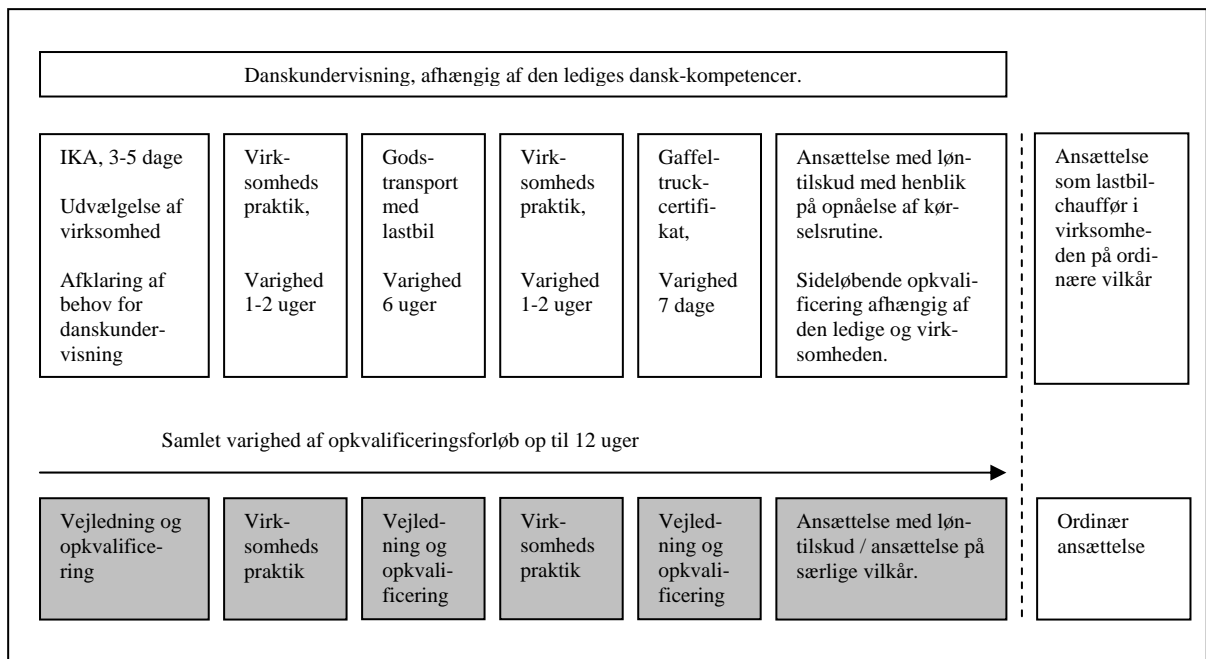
Danskundervisning, afhængig af den lediges dansk-kompetencer.

IKA, 3-5 dage

Udvælgelse af virksomhed

Afklaring af behov for danskundervisning

Virksomheds praktik,

Varighed 1-2 uger

Godstransport med lastbil

Varighed 6 uger

Virksomheds praktik,

Varighed 1-2 uger

Gaffeltruckcertifikat,

Varighed 7 dage

Ansættelse med løntilskud med henblik på opnåelse af kørselsrutine.

Sideløbende opkvalificering afhængig af den ledige og virksomheden.

Ansættelse som lastbilchauffør i virksomheden på ordinære vilkår

Samlet varighed af opkvalificeringsforløb op til 12 uger

Vejledning og opkvalificering

Virksomheds praktik

Vejledning og opkvalificering

Virksomheds praktik

Vejledning og opkvalificering

Ansættelse med løntilskud / ansættelse på særlige vilkår.

Ordinær ansættelse